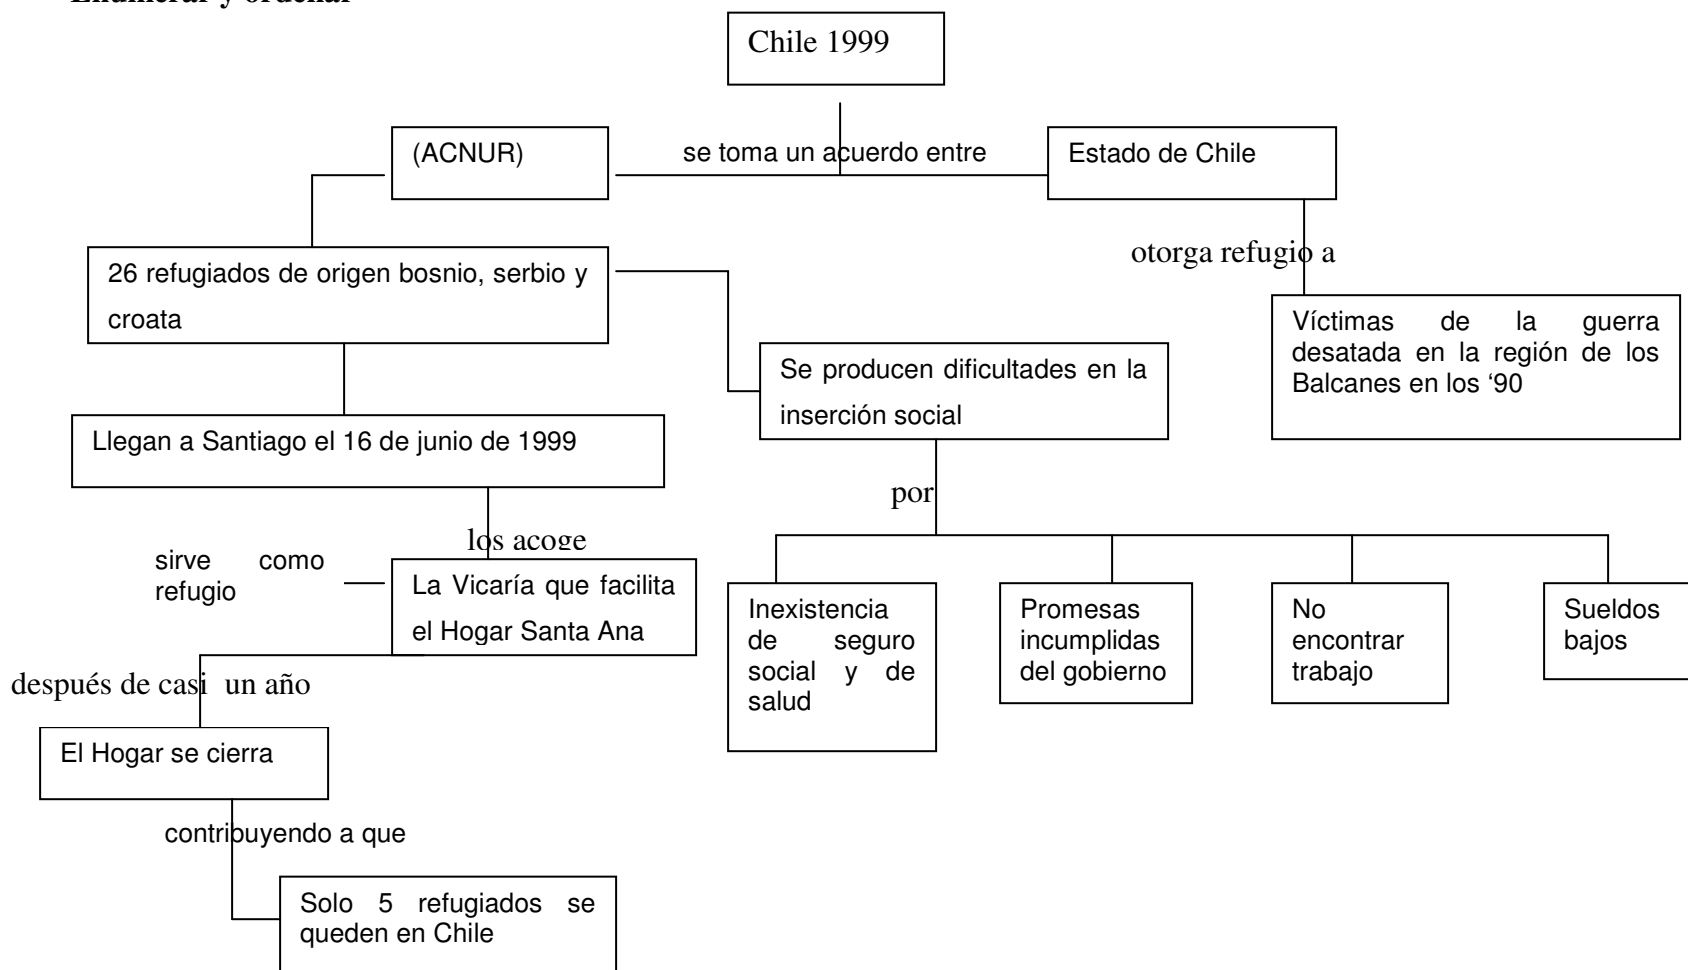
Enumerar y ordenar

Chile 1999

(ACNUR)

se toma un acuerdo entre

Estado de Chile

otorga refugio a

Víctimas de la guerra desatada en la región de los Balcanes en los '90

26 refugiados de origen bosnio, serbio y croata

Se producen dificultades en la inserción social

por

Inexistencia de seguro social y de salud

Promesas incumplidas del gobierno

No encontrar trabajo

Sueldos bajos

Llegan a Santiago el 16 de junio de 1999

los acoge

sirve como refugio

La Vicaría que facilita el Hogar Santa Ana

después de casi un año

El Hogar se cierra

contribuyendo a que

Solo 5 refugiados se queden en Chile